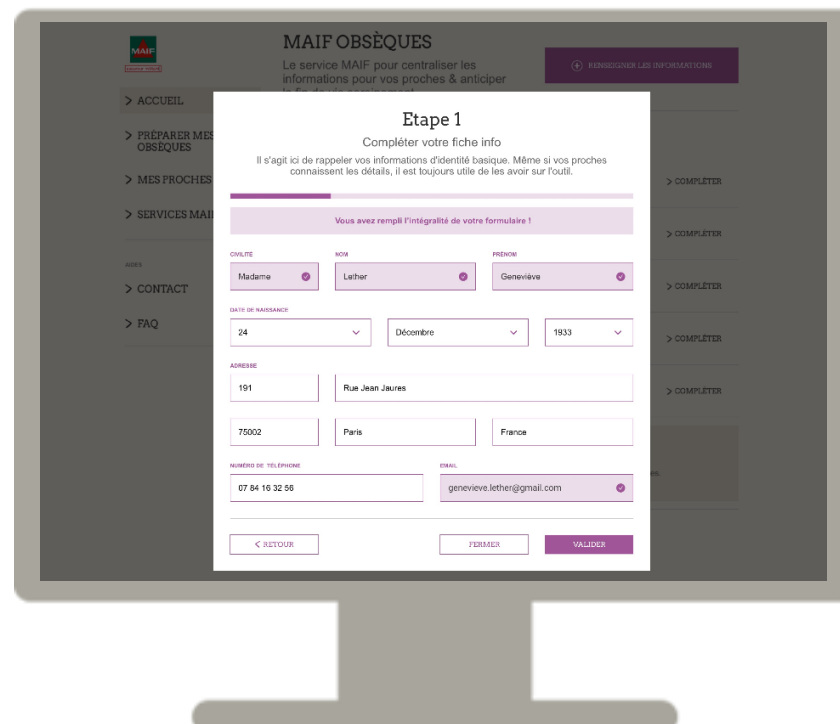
MAIF

MAIF OBSÈQUES

Le service MAIF pour centraliser les informations pour vos proches & anticiper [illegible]

RENSEIGNER LES INFORMATIONS

> ACCUEIL

> PRÉPARER MES OBSÈQUES

> MES PROCHES

> SERVICES MAI

AIDES

> CONTACT

> FAQ

> COMPLÉTER

> COMPLÉTER

> COMPLÉTER

> COMPLÉTER

> COMPLÉTER

Etape 1

Compléter votre fiche info

Il s'agit ici de rappeler vos informations d'identité basique. Même si vos proches connaissent les détails, il est toujours utile de les avoir sur l'outil.

Vous avez rempli l'intégralité de votre formulaire !

CIVILITÉ
Madame

NOM
Lether

PRÉNOM
Geneviève

DATE DE NAISSANCE
24
Décembre
1933

ADRESSE
191
Rue Jean Jaures
75002
Paris
France

NUMÉRO DE TÉLÉPHONE
07 84 16 32 56

EMAIL
genevieve.lether@gmail.com

< RETOUR

FERMER

VALIDER